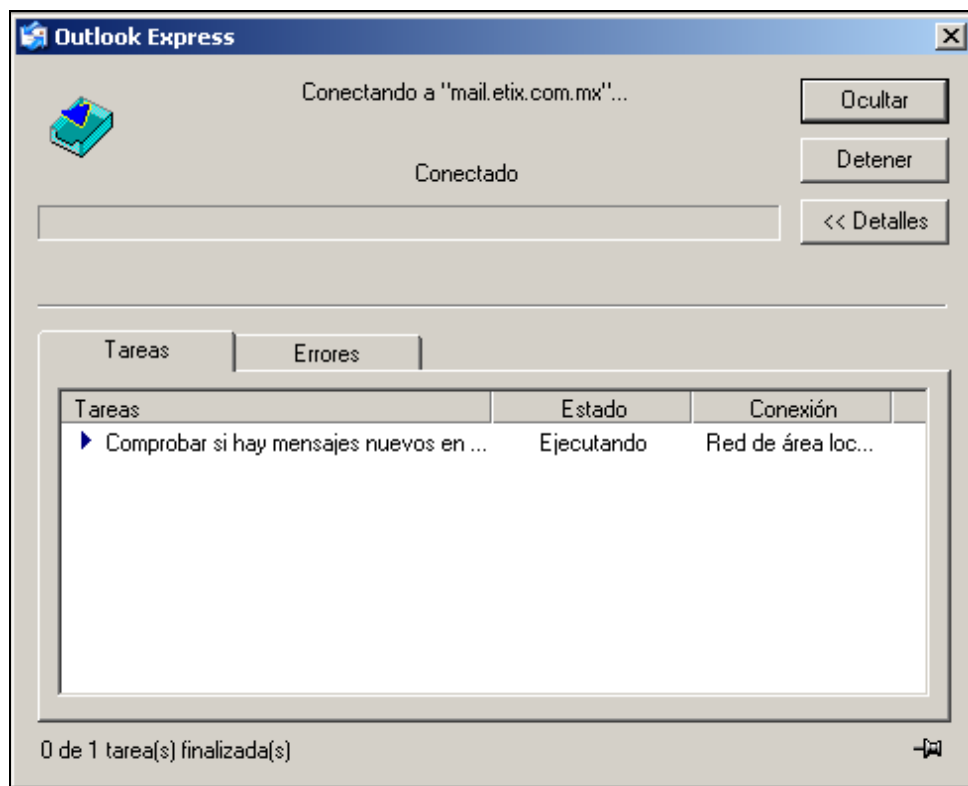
Outlook Express

Conectando a "mail.etix.com.mx"...

Ocultar

Detener

Conectado

<< Detalles

Tareas

Errores

| Tareas | Estado | Conexión |
|---|---|---|
| Comprobar si hay mensajes nuevos en ... | Ejecutando | Red de área loc... |

0 de 1 tarea(s) finalizada(s)